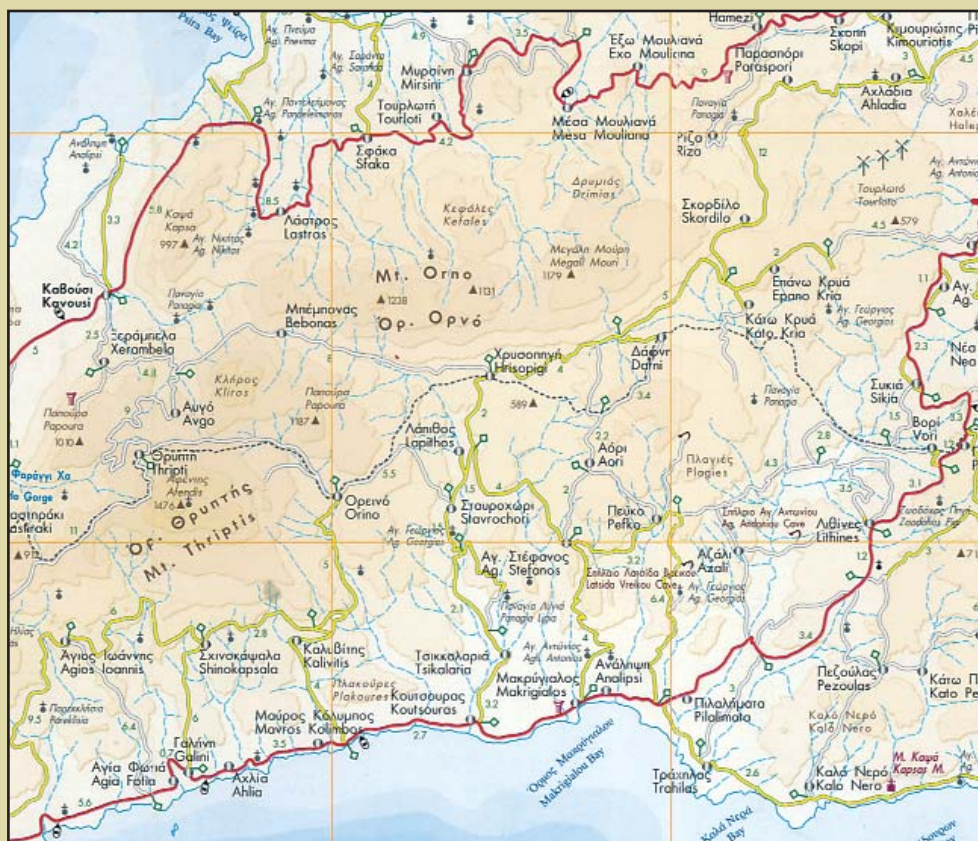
Ormos Psiras
Psira Bay
Ag. Pnevma
Ag. Sofia
Ag. Panteleimonas
Myrsini
Mirsini
Tourloti
Tourloti
Sfaka
Sfaka
4.9
4.2
Hamezi
Exo Moulianá
Exo Mouliana
Mesa Moulianá
Mesa Mouliana
Parasporí
Paraspori
Panagia
Rizo
Riza
Skopi
Skopi
Kimouriotis
Kimouriotis
Ahladia
Ahladia
Tourloto
Tourloto
Ag. Antonios
4.5
579
12
Skordilo
Skordilo
Drimias
Drimias
Kefales
Kefales
Megali Mouri
Megali Mouri
1179
Mt. Orno
1238
1131
Or. Orno
Kapsa
Kapsa
997
Ag. Nikitas
Ag. Nikitas
28.5
Lastros
Lastros
3.3
4.2
Avlimiri
Kavousi
Kavousi
Panagia
Panagia
Xerampela
Xerambela
Bebonas
Bebonas
2.5
Panoupa
Papoura
1010
Kliros
Kliros
Avgo
Avgo
Papoura
Papoura
1187
Hrisopigi
Hrisopigi
589
Dafni
Dafni
Epano Krya
Epano Kria
Kato Krya
Kato Kria
Ag. Georgios
Ag. Georgios
Panagia
Panagia
Sykia
Sikia
Vori
Vori
Ag.
Nea
Lapithos
Lapithos
Aori
Aori
Plagies
Plagies
Thripti
Thripti
Farangi Ha
Ha Gorge
Afendis
1476
Or. Thriptis
Mt. Thriptis
Orino
Orino
Stavrochori
Stavrochori
Ag. Georgios
Ag. Georgios
Pefko
Pefko
Spileo Ag. Antoniou
Ag. Antonios Cave
Lithines
Lithines
Ag. Stefanos
Ag. Stefanos
Spileo Lasida Vreikou
Latsida Vreikou Cave
Azali
Azali
Ag. Georgios
Ag. Georgios
Panagia Lypa
Panagia Lipa
Ag. Antonios
Ag. Antonios
Agios Ioannis
Agios Ioannis
Shinokapsala
Shinokapsala
Kalivitis
Kalivitis
Tsikalaria
Tsikalaria
Makrigialos
Makrigialos
Analipsi
Analipsi
Plakoures
Plakoures
Koutsouras
Koutsouras
Pezoulas
Pezoulas
Kato
Kato Pe
Mouros Kolimbos
Mavros Kolimbos
Pilalimata
Pilalimata
Kalo Nero
Kalo Nero
Galini
Galini
Agia Fotia
Agia Fotia
Ahlia
Ahlia
Ormos Makrigialou
Makrigialos Bay
Trahilas
Trahilas
Kalo Nero
Kalo Nero
M. Kapsa
Kapsas M.
Kalo Nero Bay
3.5
2.7
3.2
6.4
3.4
5.6
9.5
6.4
2.6